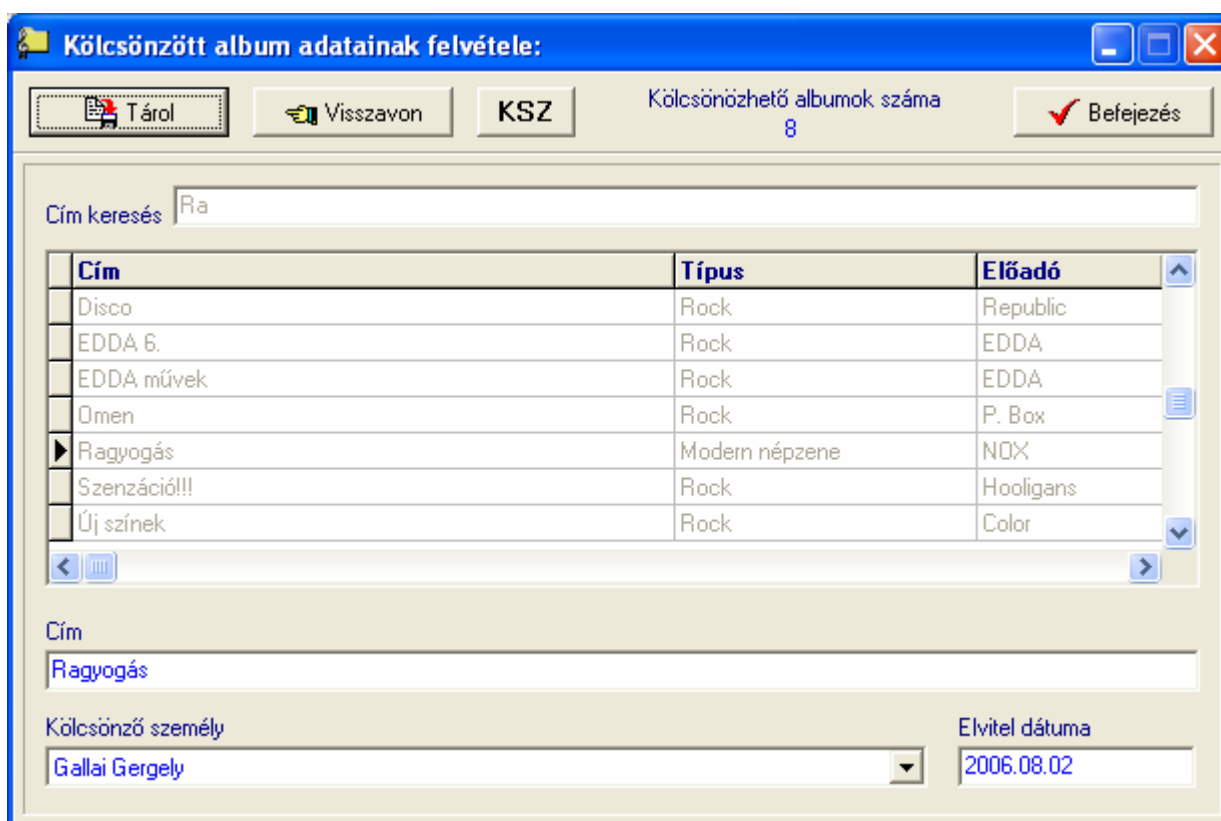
Kölcsönzött album adatainak felvétele:

Tárol
Visszavon
KSZ
Kölcsönözhető albumok száma
8
Befejezés

Cím keresés Ra

| Cím | Típus | Előadó |
|---|---|---|
| Disco | Rock | Republic |
| EDDA 6. | Rock | EDDA |
| EDDA művek | Rock | EDDA |
| Omen | Rock | P. Box |
| Ragyogás | Modern népzene | NOX |
| Szenzáció!!! | Rock | Hooligans |
| Új színek | Rock | Color |

Cím
Ragyogás

Kölcsönző személy
Gallai Gergely

Elvitel dátuma
2006.08.02